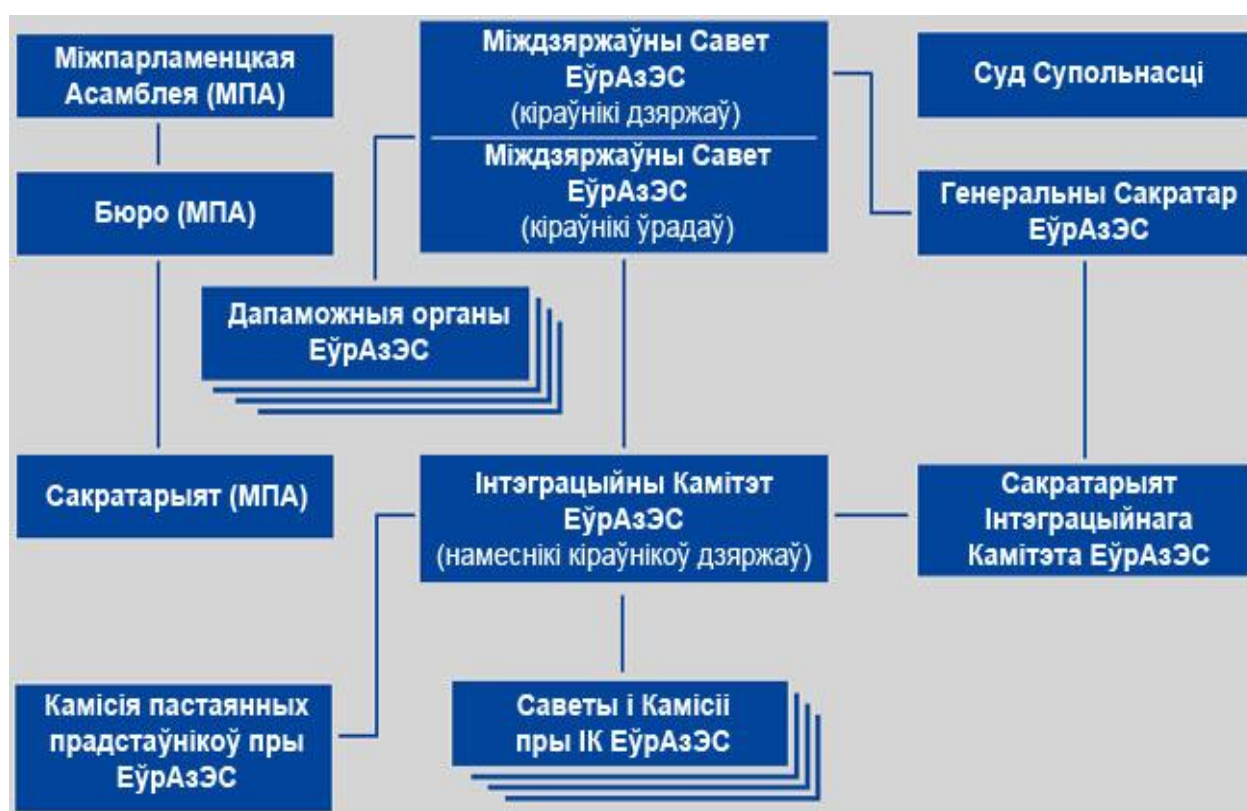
Міжпарламенцкая Асамблея (МПА)

Міждзяржаўны Савет ЕўрАзЭС (кіраўнікі дзяржаў)

Міждзяржаўны Савет ЕўрАзЭС (кіраўнікі ўрадаў)

Суд Супольнасці

Бюро (МПА)

Генеральны Сакратар ЕўрАзЭС

Дапаможныя органы ЕўрАзЭС

Сакратарыят (МПА)

Інтэграцыйны Камітэт ЕўрАзЭС (намеснікі кіраўнікоў дзяржаў)

Сакратарыят Інтэграцыйнага Камітэта ЕўрАзЭС

Камісія пастаянных прадстаўнікоў пры ЕўрАзЭС

Саветы і Камісіі пры ІК ЕўрАзЭС